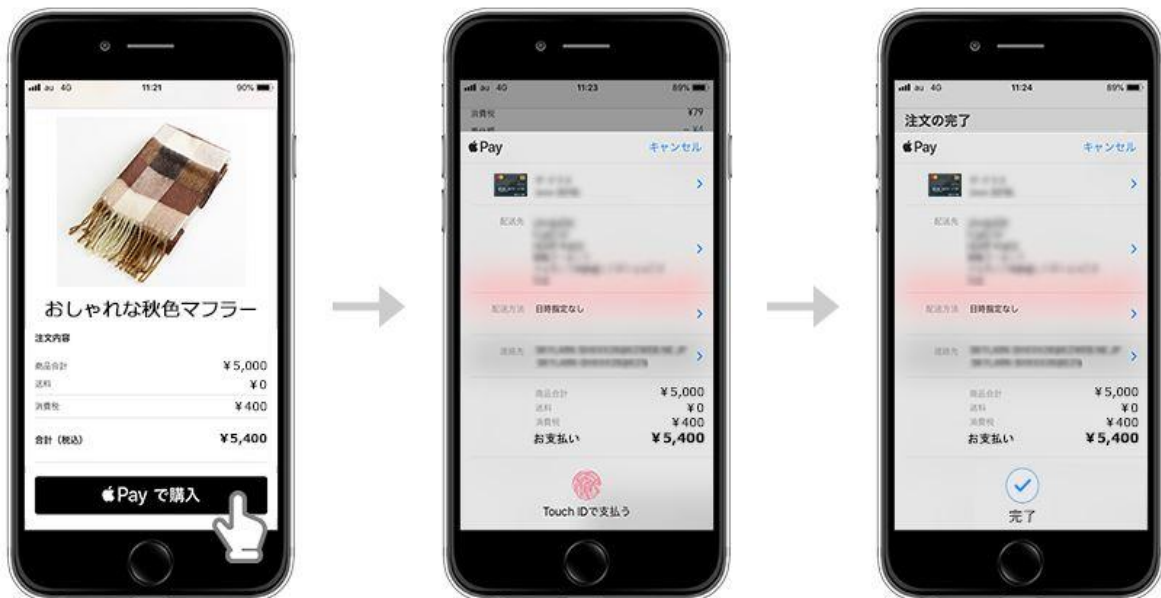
au 4G 11:21 90%

おしゃれな秋色マフラー

注文内容

| | |
|---|---|
| 商品合計 | ¥5,000 |
| 送料 | ¥0 |
| 消費税 | ¥400 |
| 合計（税込） | ¥5,400 |

Pay で購入

au 4G 11:23 89%

消費税 ¥79

Pay キャンセル

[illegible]

配送先 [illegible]

配送方法 日時指定なし

連絡先 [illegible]

| | |
|---|---|
| 商品合計 | ¥5,000 |
| 送料 | ¥0 |
| 消費税 | ¥400 |
| お支払い | ¥5,400 |

Touch IDで支払う

au 4G 11:24 89%

注文の完了

Pay キャンセル

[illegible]

配送先 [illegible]

配送方法 日時指定なし

連絡先 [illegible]

| | |
|---|---|
| 商品合計 | ¥5,000 |
| 送料 | ¥0 |
| 消費税 | ¥400 |
| お支払い | ¥5,400 |

完了